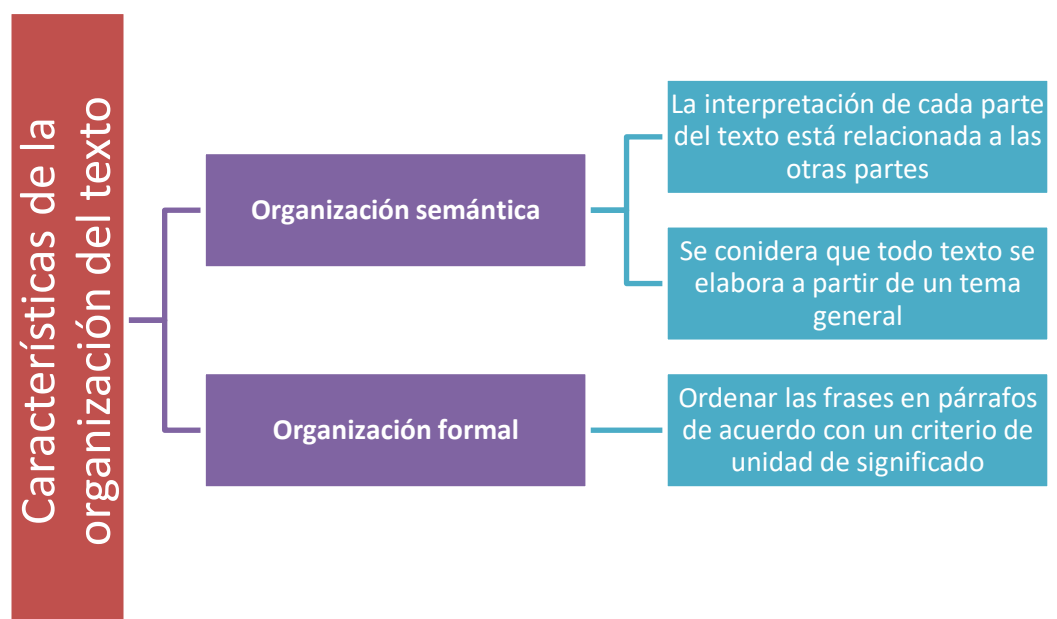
Características de la organización del texto

Organización semántica

La interpretación de cada parte del texto está relacionada a las otras partes

Se conidera que todo texto se elabora a partir de un tema general

Organización formal

Ordenar las frases en párrafos de acuerdo con un criterio de unidad de significado